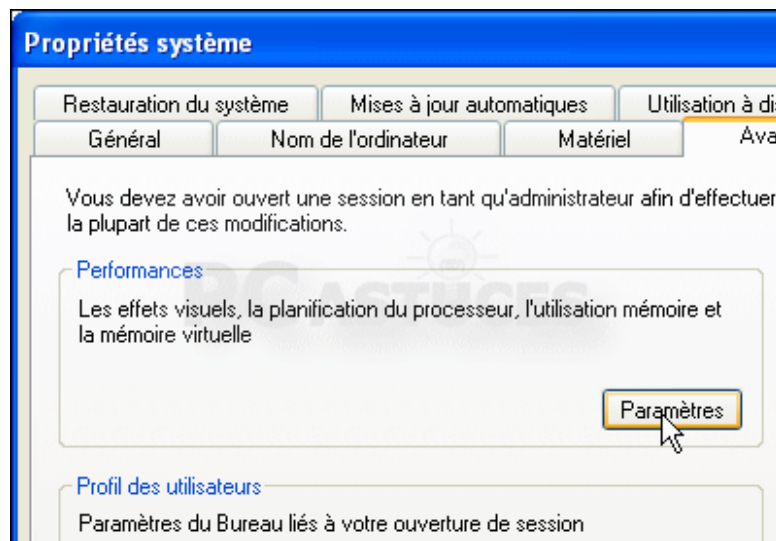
Propriétés système

Restauration du système | Mises à jour automatiques | Utilisation à di
Général | Nom de l'ordinateur | Matériel | Ava

Vous devez avoir ouvert une session en tant qu'administrateur afin d'effectuer la plupart de ces modifications.

Performances

Les effets visuels, la planification du processeur, l'utilisation mémoire et la mémoire virtuelle

Paramètres

PC ASTUCES

Profil des utilisateurs

Paramètres du Bureau liés à votre ouverture de session